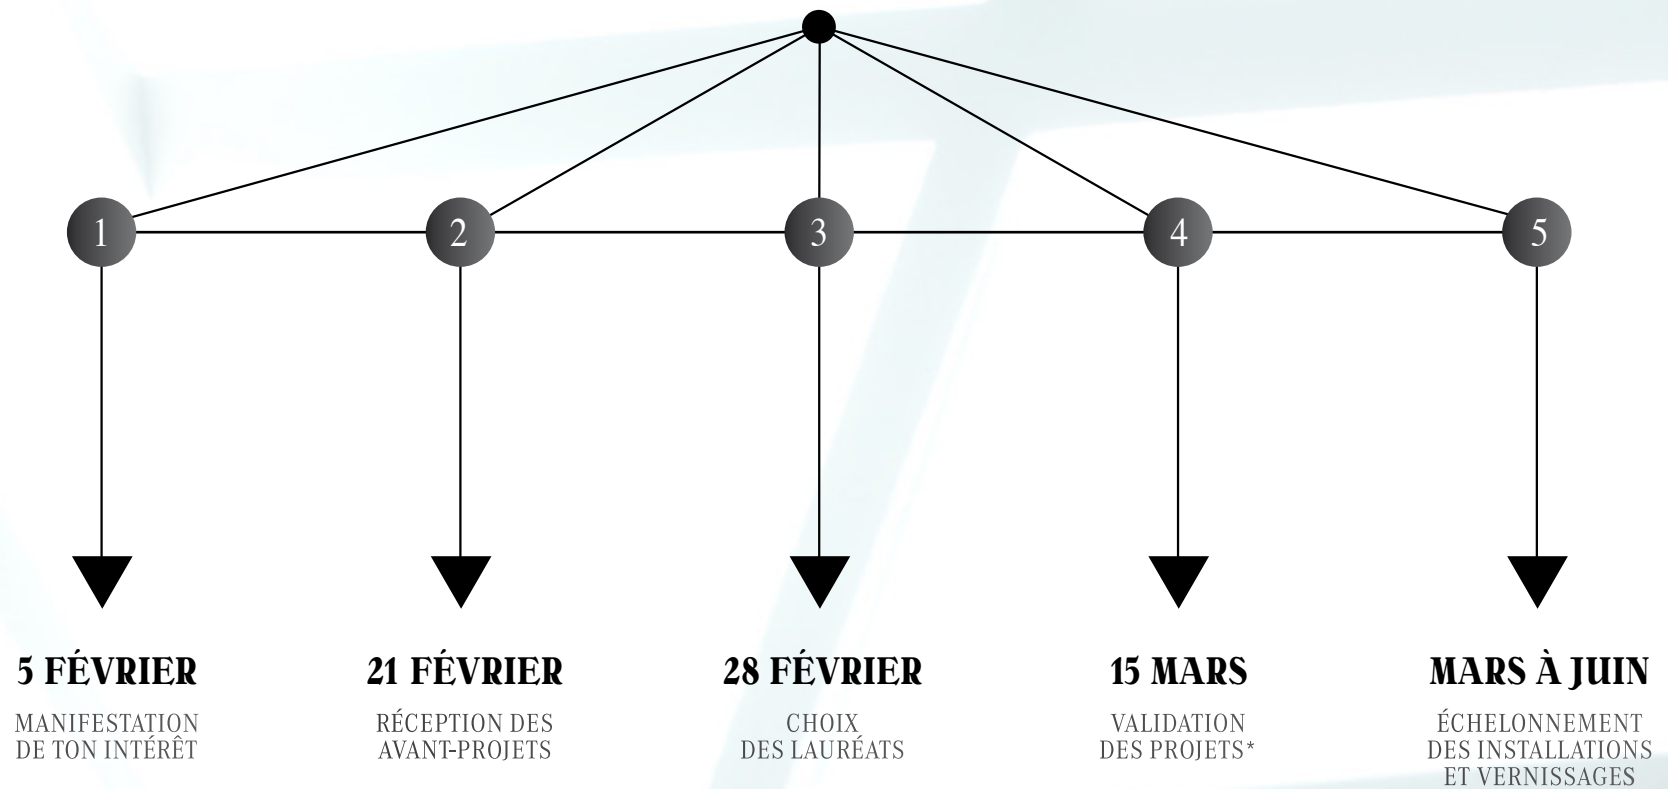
1

2

3

4

5

5 FÉVRIER

MANIFESTATION DE TON INTÉRÊT

21 FÉVRIER

RÉCEPTION DES AVANT-PROJETS

28 FÉVRIER

CHOIX DES LAURÉATS

15 MARS

VALIDATION DES PROJETS*

MARS À JUIN

ÉCHELONNEMENT DES INSTALLATIONS ET VERNISSAGES